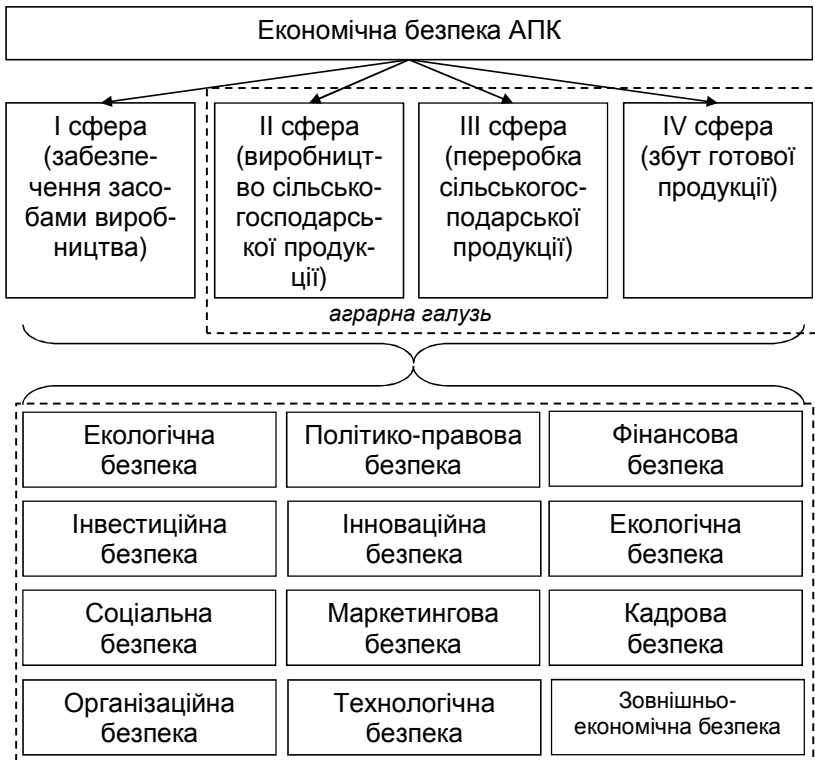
Економічна безпека АПК

І сфера (забезпечення засобами виробництва)

ІІ сфера (виробництво сільськогосподарської продукції)

ІІІ сфера (переробка сільськогосподарської продукції)

IV сфера (збут готової продукції)

аграрна галузь

| Екологічна безпека | Політико-правова безпека | Фінансова безпека |
|---|---|---|
| Інвестиційна безпека | Інноваційна безпека | Екологічна безпека |
| Соціальна безпека | Маркетингова безпека | Кадрова безпека |
| Організаційна безпека | Технологічна безпека | Зовнішньоекономічна безпека |